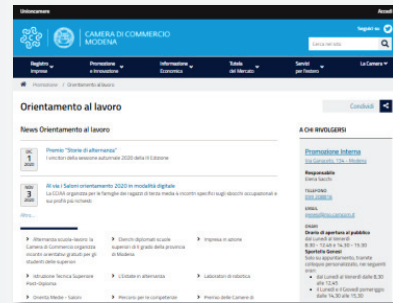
Unioncamere

Accedi

CAMERA DI COMMERCIO MODENA

Seguici su

Cerca nel sito

Registro Imprese

Promozione e Innovazione

Informazione Economica

Tutela del Mercato

Servizi per l'estero

La Camera

Promozione | Orientamento al lavoro

Orientamento al lavoro

Condividi

News Orientamento al lavoro

DIC 1 2020

Premio "Storie di alternanza"

I vincitori della sessione autunnale 2020 della IV Edizione

NOV 3 2020

Al via i Saloni orientamento 2020 in modalità digitale

La CCIAA organizza per le famiglie dei ragazzi di terza media 6 incontri specifici sugli sbocchi occupazionali e sui profili più richiesti

Altro...

Alternanza scuola-lavoro: la Camera di Commercio organizza incontri orientativi gratuiti per gli studenti delle superiori

Diventa Medie - Saloni

Istruzione Tecnica Superiore Post-Diploma

Elenchi diplomati scuole superiori di II grado della provincia di Modena

L'Istituto in alternanza

Percorsi per le competenze

Impresa in azione

Laboratori di robotica

Premio delle Camere di

A CHI RIVOLGERSI

Promozione Interna

Via Ganaceto, 134 - Modena

Responsabile

Elena Sacchi

TELEFONO

059 208816

EMAIL

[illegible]

ORARI

Orario di apertura al pubblico

dal Lunedì al Venerdì

8.30 - 12.45 e 14.30 - 15.30

Sportello Genesi

Solo su appuntamento, tramite colloqui personalizzati, nei seguenti orari:

Al Lunedì al Venerdì dalle 8.30 alle 12.45

Il Lunedì e il Giovedì pomeriggio dalle 14.30 alle 15.30